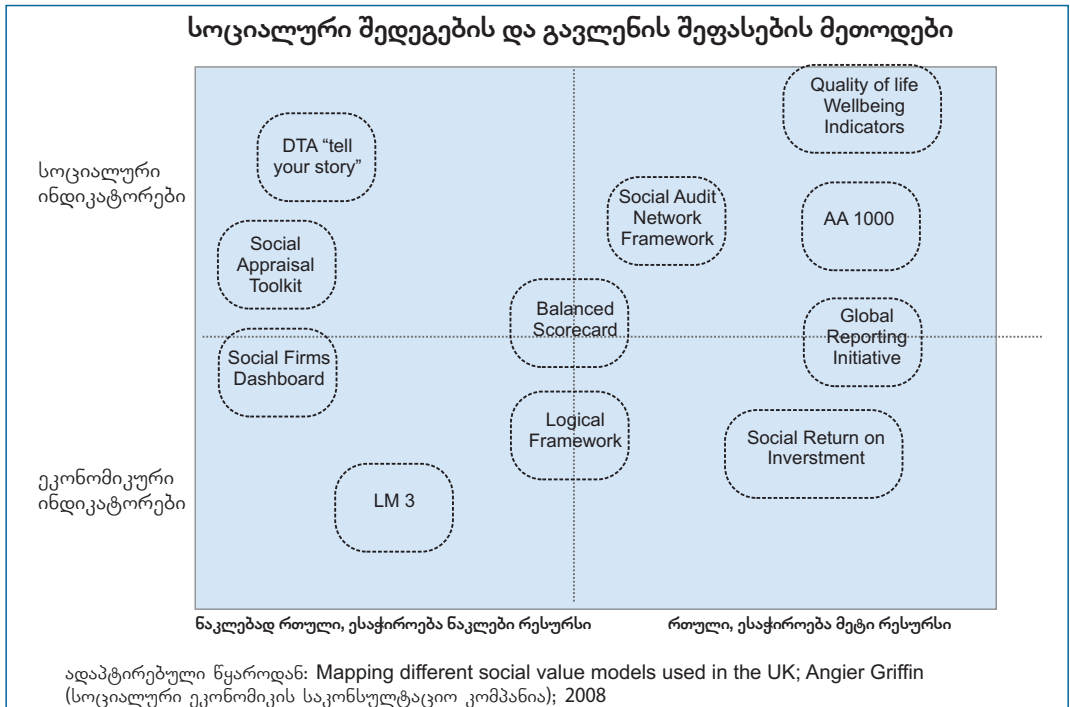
სოციალური შედეგების და გავლენის შეფასების მეთოდები

სოციალური ინდიკატორები

ეკონომიკური ინდიკატორები

DTA "tell your story"

Social Appraisal Toolkit

Social Firms Dashboard

LM 3

Balanced Scorecard

Logical Framework

Social Audit Network Framework

Quality of life Wellbeing Indicators

AA 1000

Global Reporting Initiative

Social Return on Inverstment

ნაკლებად რთული, ესაჭიროება ნაკლები რესურსი

რთული, ესაჭიროება მეტი რესურსი

ადაპტირებული წყაროდან: Mapping different social value models used in the UK; Angier Griffin (სოციალური ეკონომიკის საკონსულტაციო კომპანია); 2008